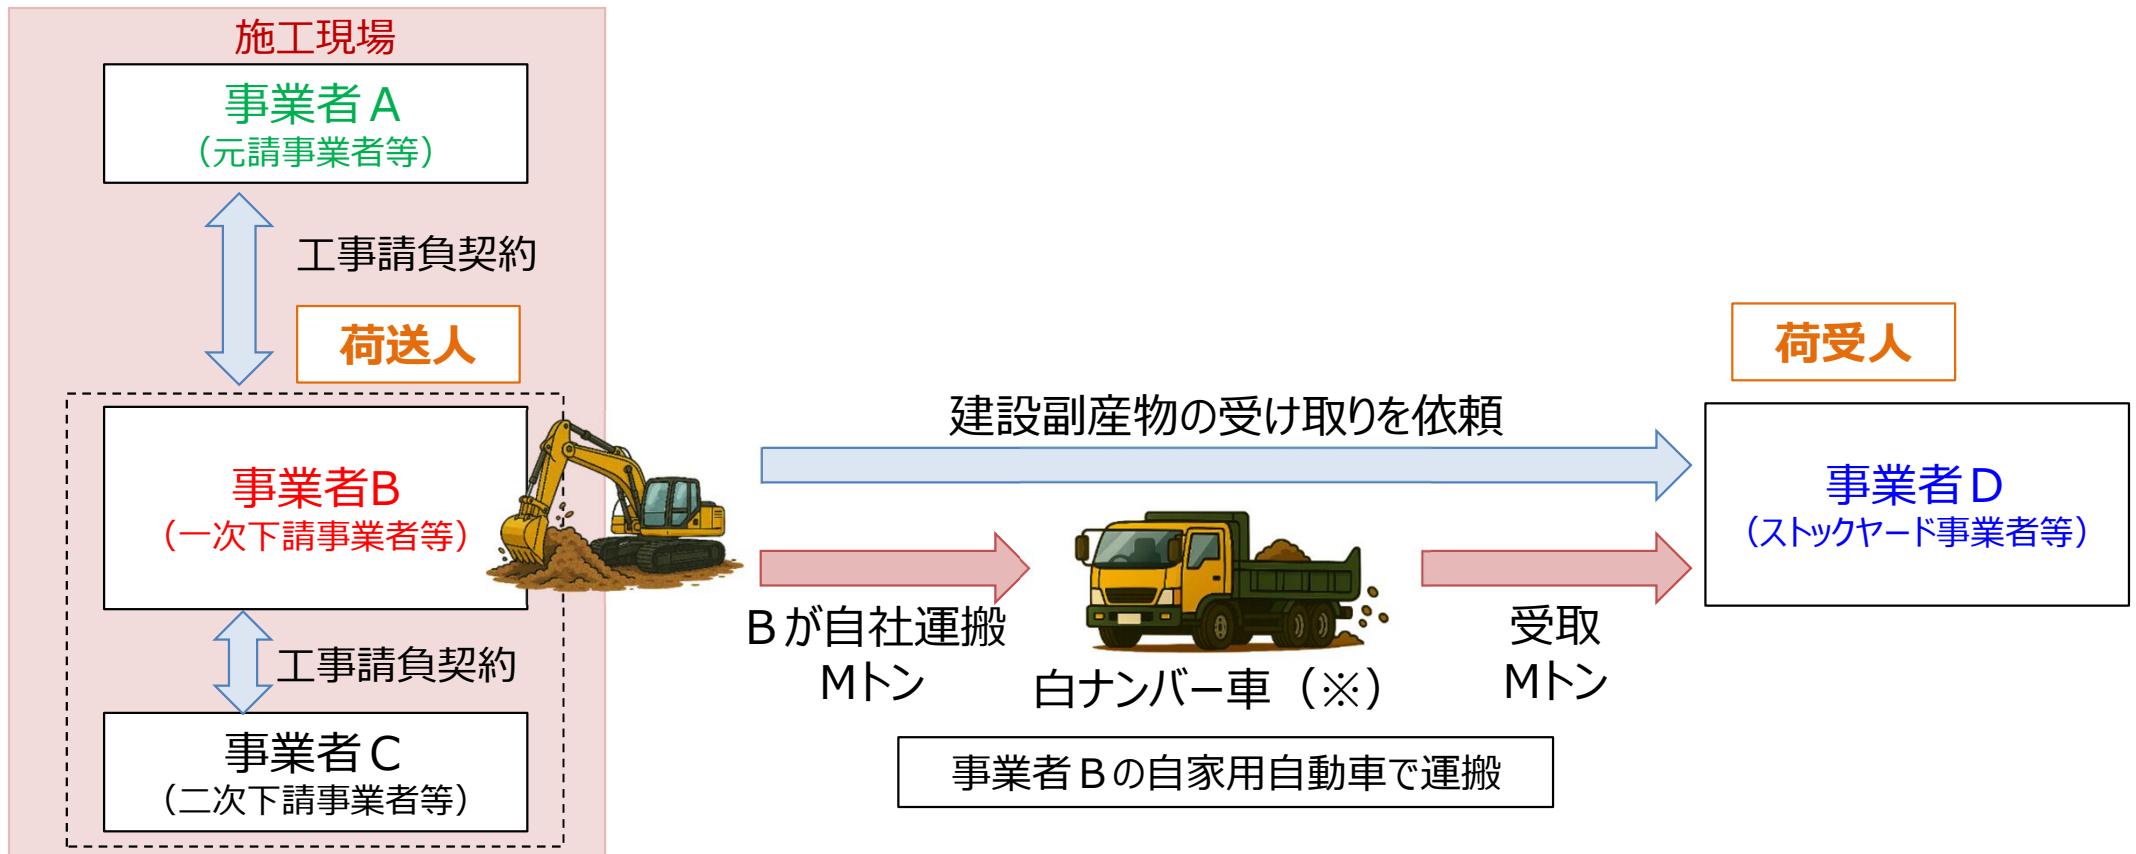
施工現場

事業者A
（元請事業者等）

工事請負契約

荷送人

事業者B
（一次下請事業者等）

工事請負契約

事業者C
（二次下請事業者等）

建設副産物の受け取りを依頼

荷受人

事業者D
（ストックヤード事業者等）

Bが自社運搬
Mトン

白ナンバー車（※）

受取
Mトン

事業者Bの自家用自動車で運搬